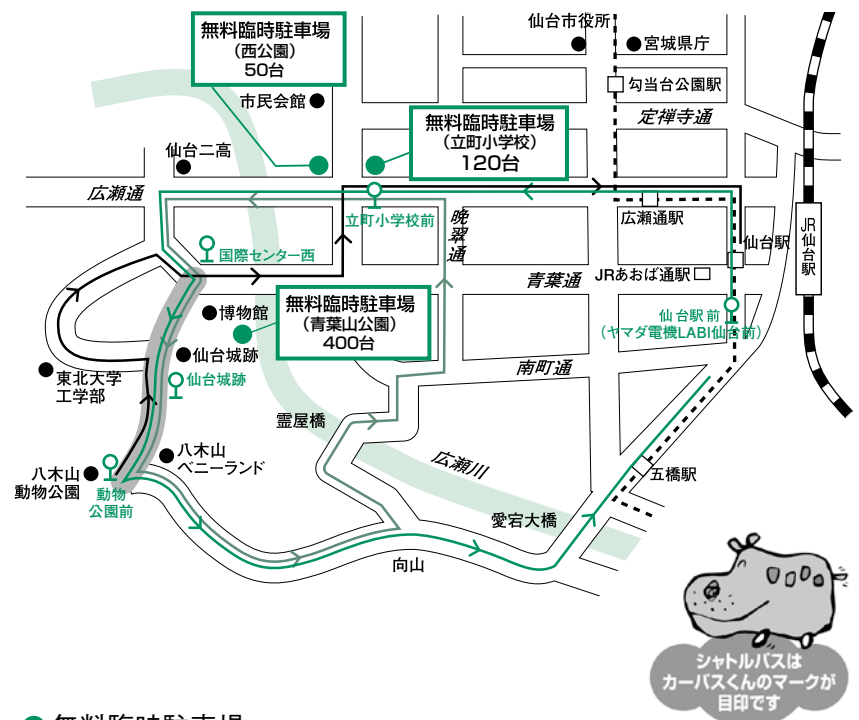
無料臨時駐車場
（西公園）
50台

仙台市役所
宮城県庁
勾当台公園駅
定禅寺通

市民会館

無料臨時駐車場
（立町小学校）
120台

仙台二高
広瀬通
立町小学校前
晩翠通
広瀬通駅
仙台駅
JR仙台駅
国際センター西
青葉通
JRあおば通駅

博物館
無料臨時駐車場
（青葉山公園）
400台
仙台駅前
（ヤマダ電機LABI仙台前）

仙台城跡
仙台城跡
東北大学工学部
南町通
霊屋橋
八木山ベニーランド
広瀬川
八木山動物公園
動物公園前
五橋駅
愛宕大橋
向山

シャトルバスはカーバスくんのマークが目印です

無料臨時駐車場